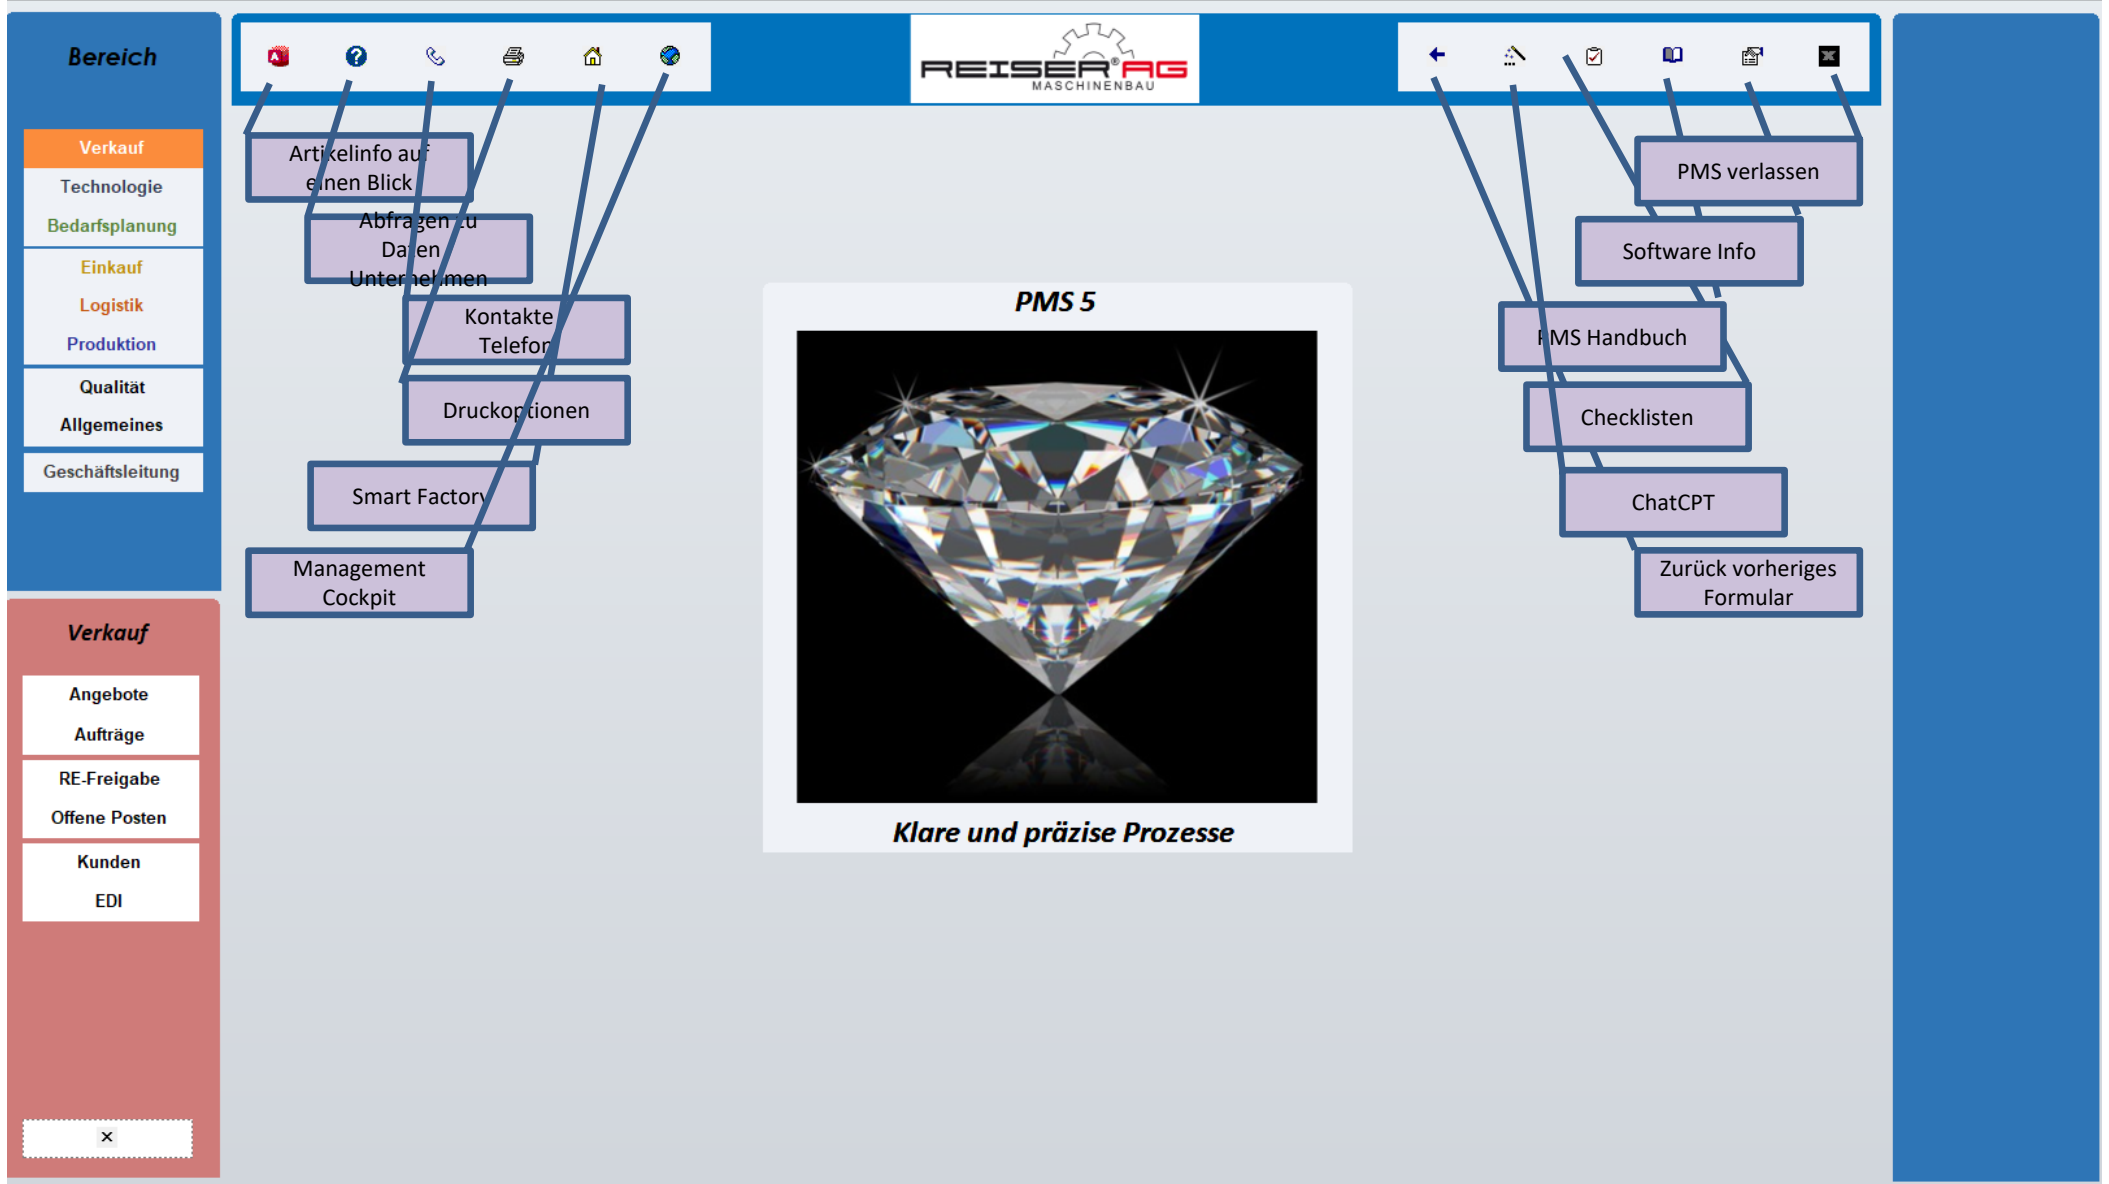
Bereich

Verkauf
Technologie
Bedarfsplanung
Einkauf
Logistik
Produktion
Qualität
Allgemeines
Geschäftsleitung

Verkauf

Angebote
Aufträge
RE-Freigabe
Offene Posten
Kunden
EDI

×

REISER AG
MASCHINENBAU

Artikelinfo auf einen Blick

Abfragen zu Daten Unternehmen

Kontakte Telefon

Druckoptionen

Smart Factory

Management Cockpit

PMS verlassen

Software Info

PMS Handbuch

Checklisten

ChatCPT

Zurück vorheriges Formular

PMS 5

Klare und präzise Prozesse